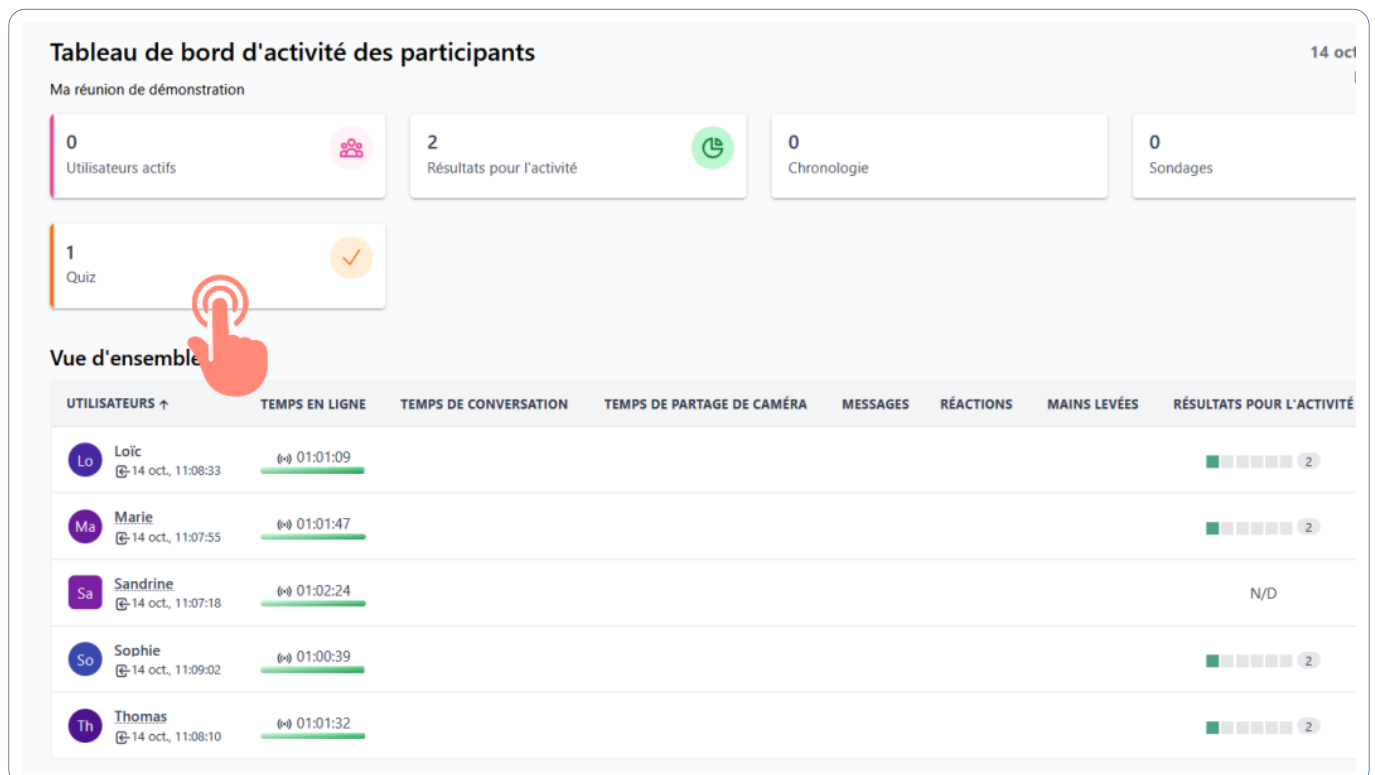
Tableau de bord d'activité des participants

14 oct

Ma réunion de démonstration

0
Utilisateurs actifs

2
Résultats pour l'activité

0
Chronologie

0
Sondages

1
Quiz

Vue d'ensemble

| UTILISATEURS ↑ | TEMPS EN LIGNE | TEMPS DE CONVERSATION | TEMPS DE PARTAGE DE CAMÉRA | MESSAGES | RÉACTIONS | MAINS LEVÉES | RÉSULTATS POUR L'ACTIVITÉ |
|---|---|---|---|---|---|---|---|
| Lo Loïc 14 oct., 11:08:33 | 01:01:09 | | | | | | 2 |
| Ma Marie 14 oct., 11:07:55 | 01:01:47 | | | | | | 2 |
| Sa Sandrine 14 oct., 11:07:18 | 01:02:24 | | | | | | N/D |
| So Sophie 14 oct., 11:09:02 | 01:00:39 | | | | | | 2 |
| Th Thomas 14 oct., 11:08:10 | 01:01:32 | | | | | | 2 |